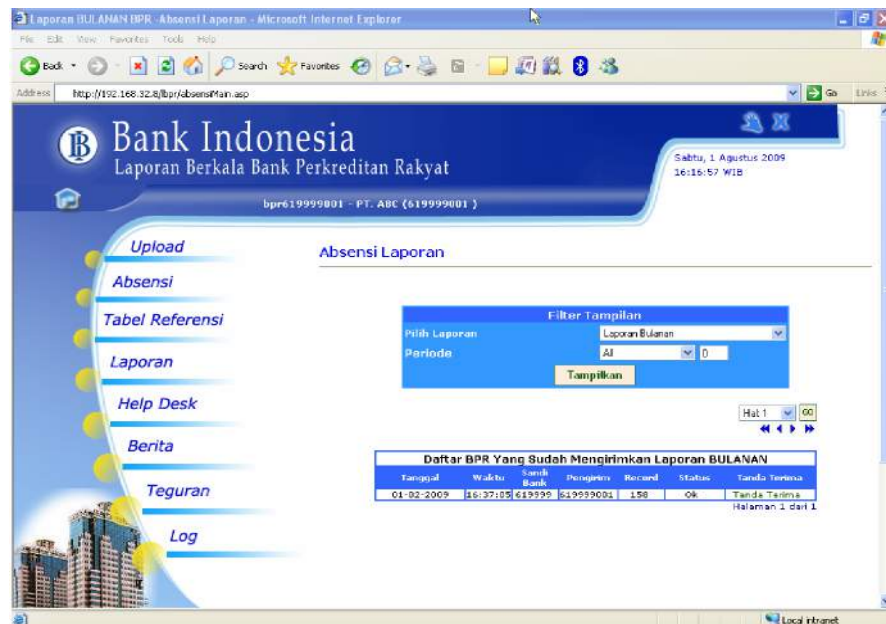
Laporan BULANAN BPR -Absensi Laporan - Microsoft Internet Explorer

File Edit View Favorites Tools Help

Back Search Favorites

Address http://192.168.32.8/lbpr/absensiMain.asp Go Links

Bank Indonesia
Laporan Berkala Bank Perkreditan Rakyat

Sabtu, 1 Agustus 2009
16:16:57 WIB

bpr619999001 - PT. ABC (619999001 )

Upload
Absensi
Tabel Referensi
Laporan
Help Desk
Berita
Teguran
Log

Absensi Laporan

Filter Tampilan
Pilih Laporan Laporan Bulanan
Periode All 0
Tampilkan

Hal 1 GO

Daftar BPR Yang Sudah Mengirimkan Laporan BULANAN

| Tanggal | Waktu | Sandi Bank | Pengirim | Record | Status | Tanda Terima |
|---|---|---|---|---|---|---|
| 01-02-2009 | 16:37:05 | 619999 | 619999001 | 158 | Ok | Tanda Terima |

Halaman 1 dari 1

Local intranet